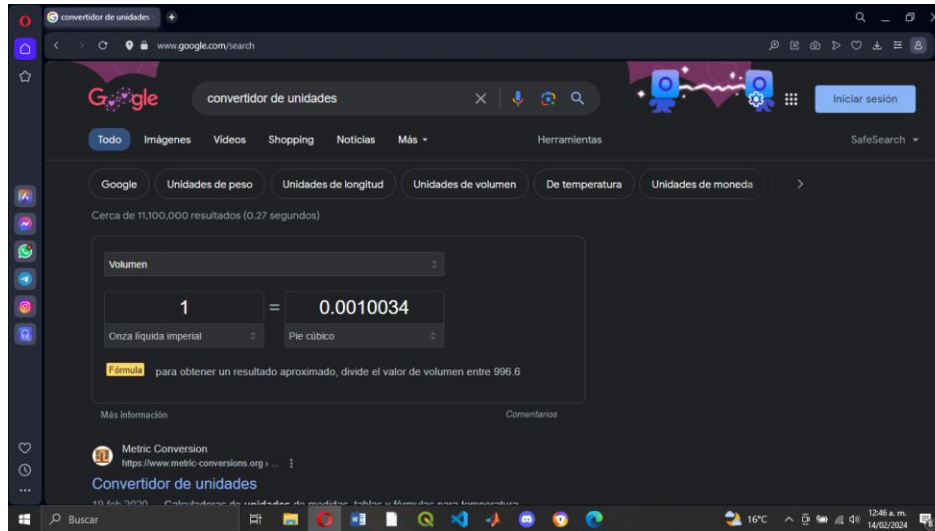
convertidor de unidades

www.google.com/search

Google

convertidor de unidades

Iniciar sesión

Todo Imágenes Videos Shopping Noticias Más

Herramientas

SafeSearch

Google Unidades de peso Unidades de longitud Unidades de volumen De temperatura Unidades de moneda

Cerca de 11,100,000 resultados (0.27 segundos)

Volumen

1 = 0.0010034

Onza líquida imperial

Pie cúbico

Fórmula para obtener un resultado aproximado, divide el valor de volumen entre 996.6

Más información

Comentarios

Metric Conversion
https://www.metric-conversions.org › ...

Convertidor de unidades

10 feb 2020 — Calculadoras de unidades de medidas, tablas y fórmulas para temperatura

Buscar

16°C

12:46 a. m.
14/02/2024